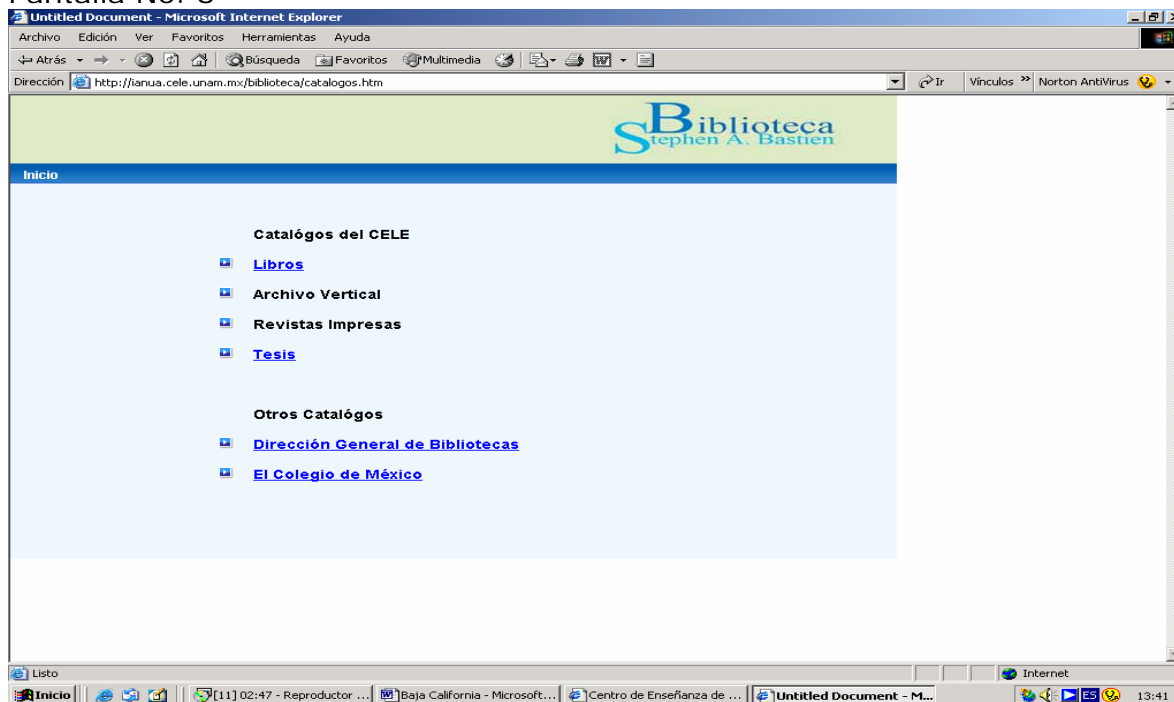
Pantalla No. 3

Untitled Document - Microsoft Internet Explorer

Archivo Edición Ver Favoritos Herramientas Ayuda

Atrás Búsqueda Favoritos Multimedia

Dirección http://ianua.cele.unam.mx/biblioteca/catalogos.htm Ir Vínculos Norton AntiVirus

Biblioteca Stephen A. Bastien

Inicio

Catalógos del CELE

Libros

Archivo Vertical

Revistas Impresas

Tesis

Otros Catalógos

Dirección General de Bibliotecas

El Colegio de México

Listo Internet

Inicio [11] 02:47 - Reproductor ... Baja California - Microsoft... Centro de Enseñanza de ... Untitled Document - M... ES 13:41